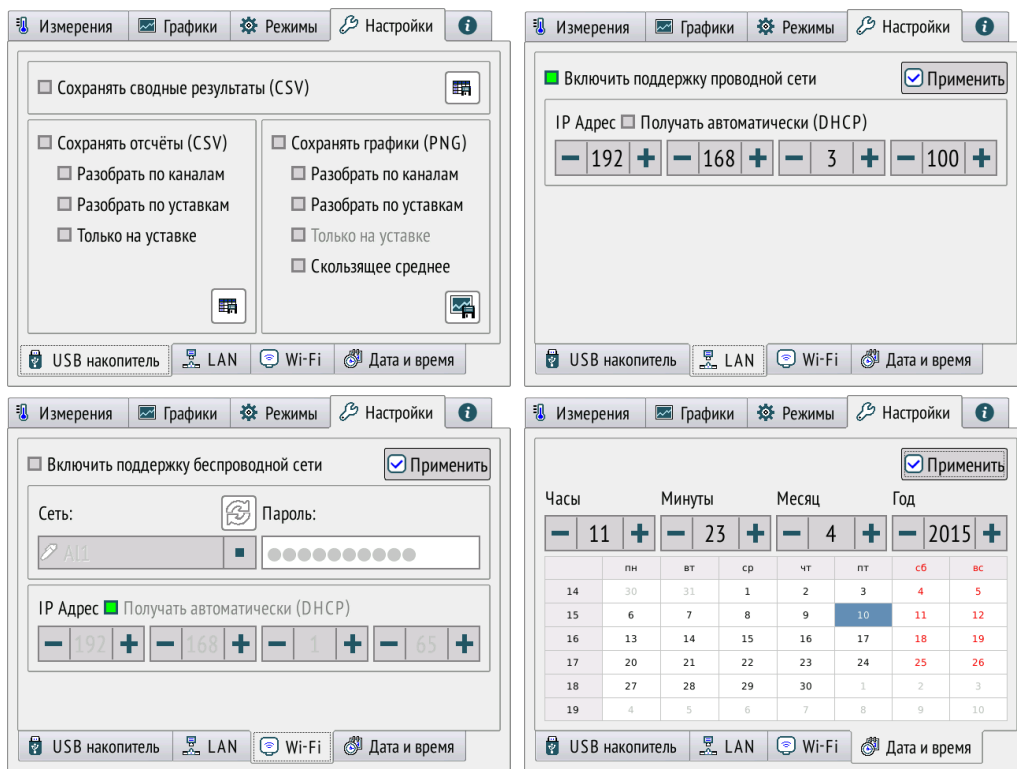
Измерения | Графики | Режимы | Настройки

Сохранять сводные результаты (CSV)

Сохранять отсчёты (CSV)
Разобрать по каналам
Разобрать по уставкам
Только на уставке

Сохранять графики (PNG)
Разобрать по каналам
Разобрать по уставкам
Только на уставке
Скользящее среднее

USB накопитель | LAN | Wi-Fi | Дата и время

Измерения | Графики | Режимы | Настройки

Включить поддержку проводной сети
Применить

IP Адрес Получать автоматически (DHCP)
192 168 3 100

USB накопитель | LAN | Wi-Fi | Дата и время

Измерения | Графики | Режимы | Настройки

Включить поддержку беспроводной сети
Применить

Сеть:
AI1
Пароль:
●●●●●●●●●●

IP Адрес Получать автоматически (DHCP)
192 168 1 65

USB накопитель | LAN | Wi-Fi | Дата и время

Измерения | Графики | Режимы | Настройки

Применить

Часы 11
Минуты 23
Месяц 4
Год 2015

| | пн | вт | ср | чт | пт | сб | вс |
|---|---|---|---|---|---|---|---|
| 14 | 30 | 31 | 1 | 2 | 3 | 4 | 5 |
| 15 | 6 | 7 | 8 | 9 | 10 | 11 | 12 |
| 16 | 13 | 14 | 15 | 16 | 17 | 18 | 19 |
| 17 | 20 | 21 | 22 | 23 | 24 | 25 | 26 |
| 18 | 27 | 28 | 29 | 30 | 1 | 2 | 3 |
| 19 | 4 | 5 | 6 | 7 | 8 | 9 | 10 |

USB накопитель | LAN | Wi-Fi | Дата и время